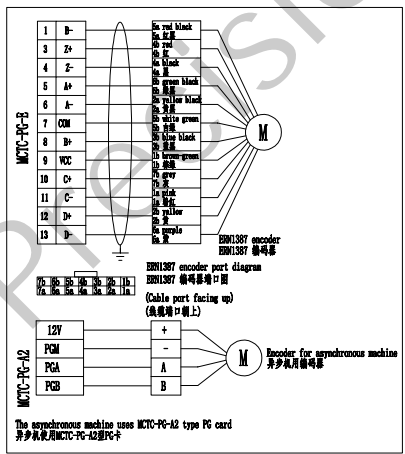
MCTC-PG-E

| 1 | B- |
|---|---|
| 2 | Z+ |
| 3 | Z- |
| 4 | A+ |
| 5 | A- |
| 6 | A- |
| 7 | COM |
| 8 | B+ |
| 9 | VCC |
| 10 | C+ |
| 11 | C- |
| 12 | D+ |
| 13 | D- |

5a red black
5a 红黑
4b red
4b 红
4a black
4a 黑
3b green black
3b 绿黑
3a yellow black
3a 黄黑
2b white green
2b 白绿
2a blue black
2a 蓝黑
1b brown-green
1b 棕绿
7b grey
7b 灰
1a pink
1a 粉红
6b yellow
6b 黄
6a purple
6a 紫

M

ERN1387 encoder
ERN1387 编码器

ERN1387 encoder port diagram
ERN1387 编码器端口图

| 7b | 6b | 5b | 4b | 3b | 2b | 1b |
|---|---|---|---|---|---|---|
| 7a | 6a | 5a | 4a | 3a | 2a | 1a |

(Cable port facing up)
(线缆端口朝上)

MCTC-PG-A2

| 12V | + |
|---|---|
| PGM | - |
| PGA | A |
| PGB | B |

M

Encoder for asynchronous machine
异步机用编码器

The asynchronous machine uses MCTC-PG-A2 type PG card
异步机使用MCTC-PG-A2型PG卡